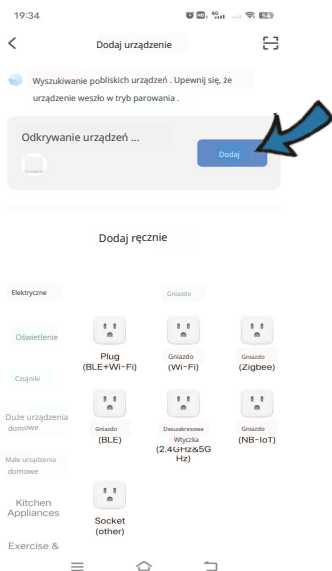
19:34

Dodaj urządzenie

Wyszukiwanie pobliskich urządzeń . Upewnij się, że urządzenie weszło w tryb parowania .

Odkrywanie urządzeń ...

Dodaj

Dodaj ręcznie

Elektryczne

Oświetlenie

Czujniki

Duże urządzenia domowe

Małe urządzenia domowe

Kitchen Appliances

Exercise &

Gniazdo

Plug (BLE+Wi-Fi)

Gniazdo (Wi-Fi)

Gniazdo (Zigbee)

Gniazdo (BLE)

Dwuzakresowa Wtyczka (2.4GHz&5G Hz)

Gniazdo (NB-IoT)

Socket (other)